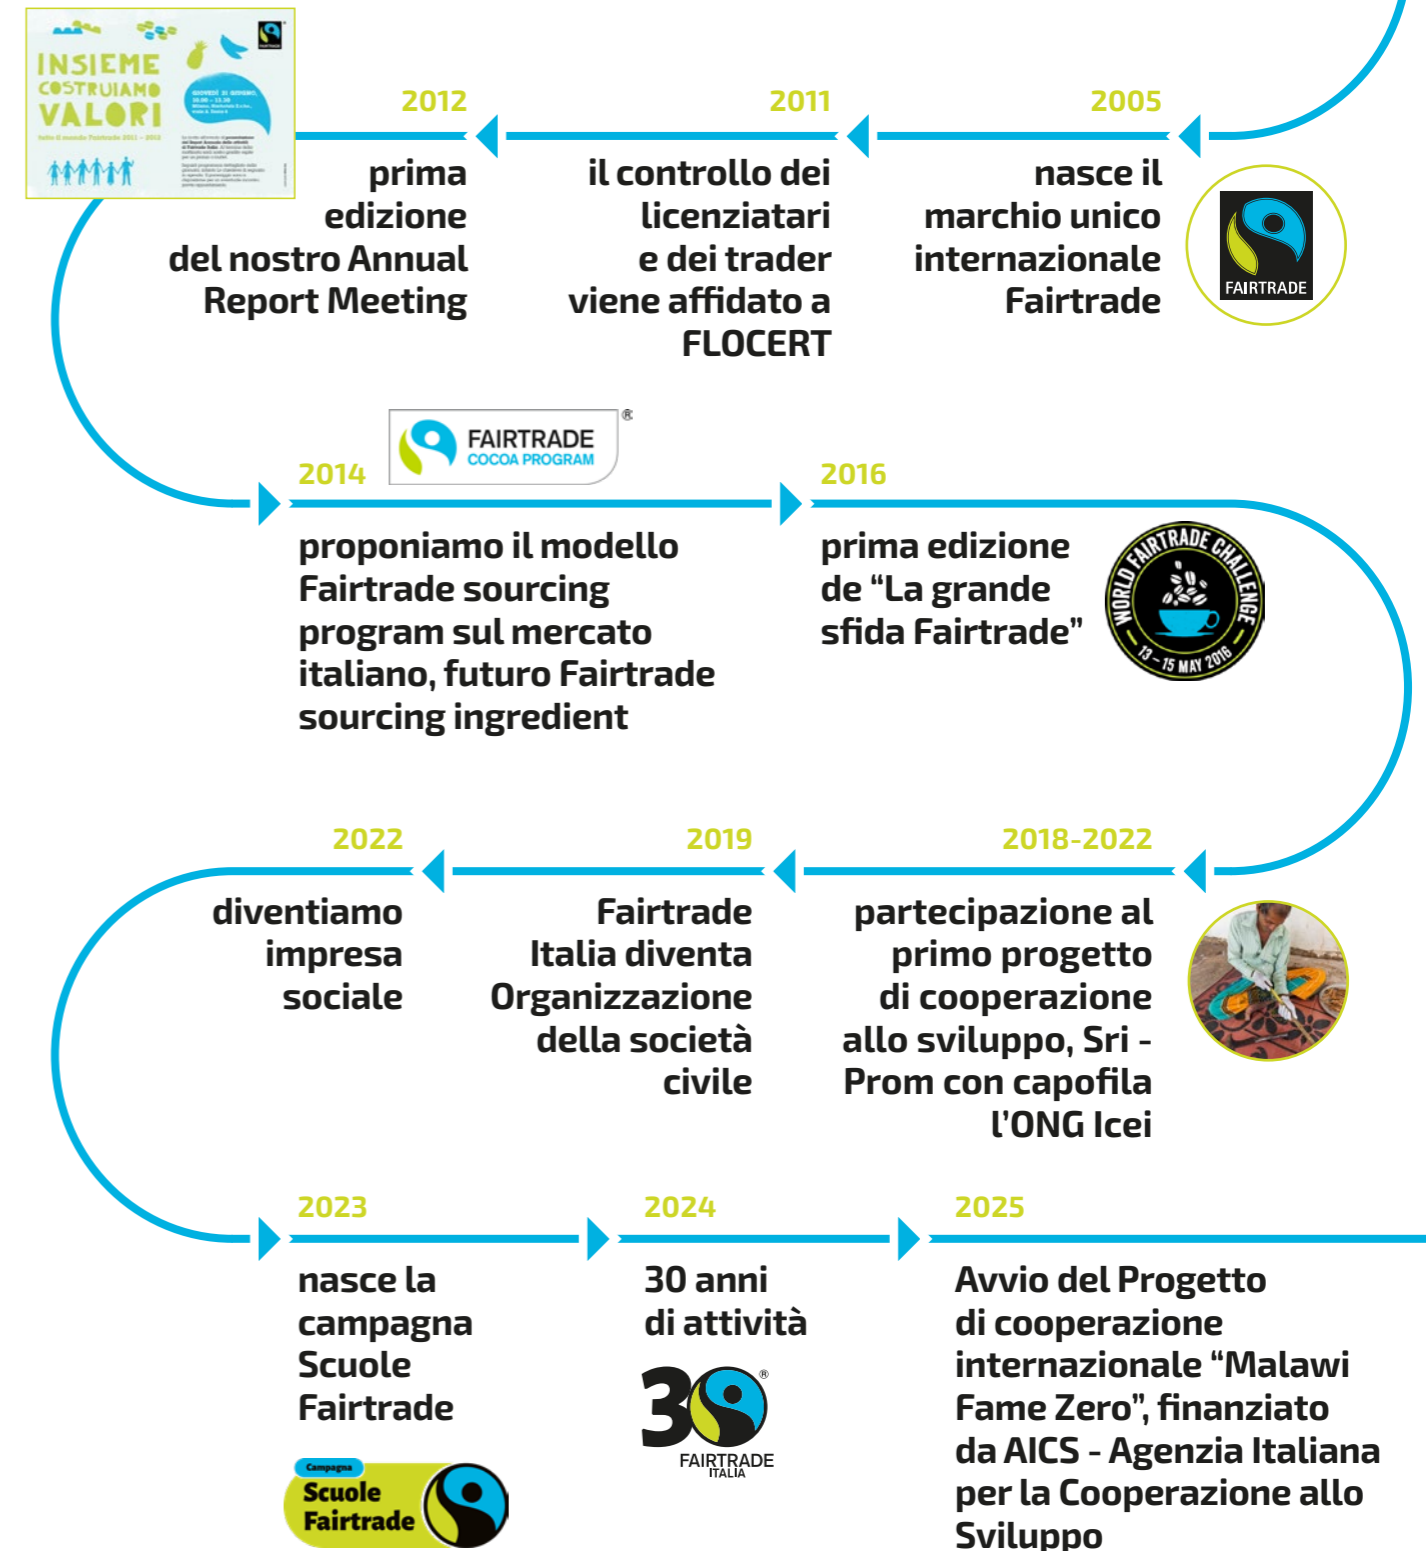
INSIEME COSTRUIAMO VALORI

2012
prima edizione del nostro Annual Report Meeting

2011
il controllo dei licenziatari e dei trader viene affidato a FLOCERT

2005
nasce il marchio unico internazionale Fairtrade

FAIRTRADE

FAIRTRADE COCOA PROGRAM

2014
proponiamo il modello Fairtrade sourcing program sul mercato italiano, futuro Fairtrade sourcing ingredient

2016
prima edizione de "La grande sfida Fairtrade"

WORLD FAIRTRADE CHALLENGE 13 – 15 MAY 2016

2022
diventiamo impresa sociale

2019
Fairtrade Italia diventa Organizzazione della società civile

2018-2022
partecipazione al primo progetto di cooperazione allo sviluppo, Sri - Prom con capofila l'ONG Icei

2023
nasce la campagna Scuole Fairtrade

Campagna Scuole Fairtrade

2024
30 anni di attività

30 FAIRTRADE ITALIA

2025
Avvio del Progetto di cooperazione internazionale "Malawi Fame Zero", finanziato da AICS - Agenzia Italiana per la Cooperazione allo Sviluppo